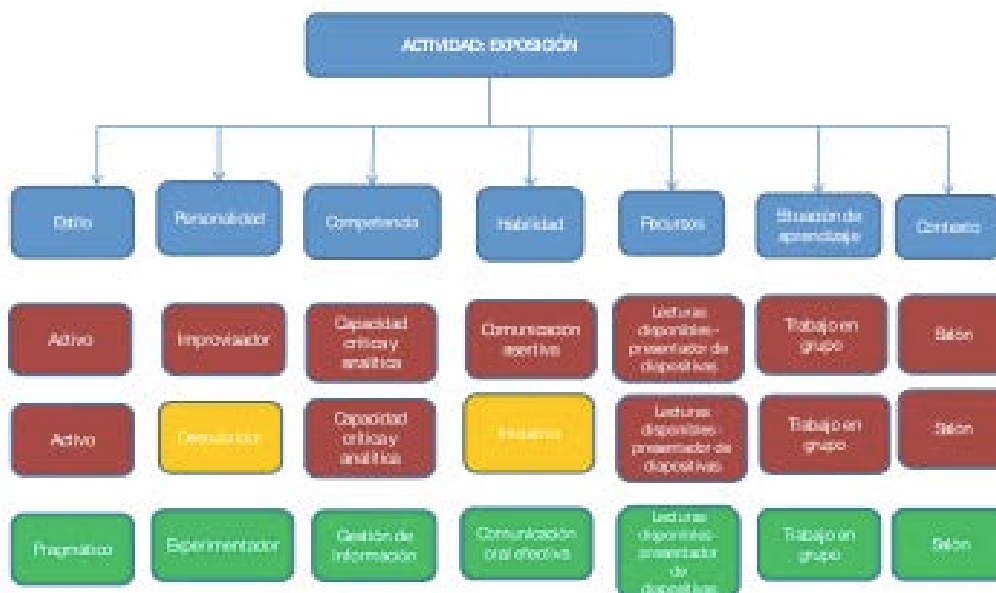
ACTIVIDAD: EXPOSICIÓN

Estilo

Personalidad

Competencia

Habilidad

Recursos

Situación de aprendizaje

Contexto

Activo

Improvisador

Capacidad crítica y analítica

Comunicación asertiva

Lecturas disponibles-presentador de diapositivas

Trabajo en grupo

Salón

Activo

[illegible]

Capacidad crítica y analítica

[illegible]

Lecturas disponibles-presentador de diapositivas

Trabajo en grupo

Salón

Pragmático

Experimentador

Gestión de información

Comunicación oral efectiva

Lecturas disponibles-presentador de diapositivas

Trabajo en grupo

Salón